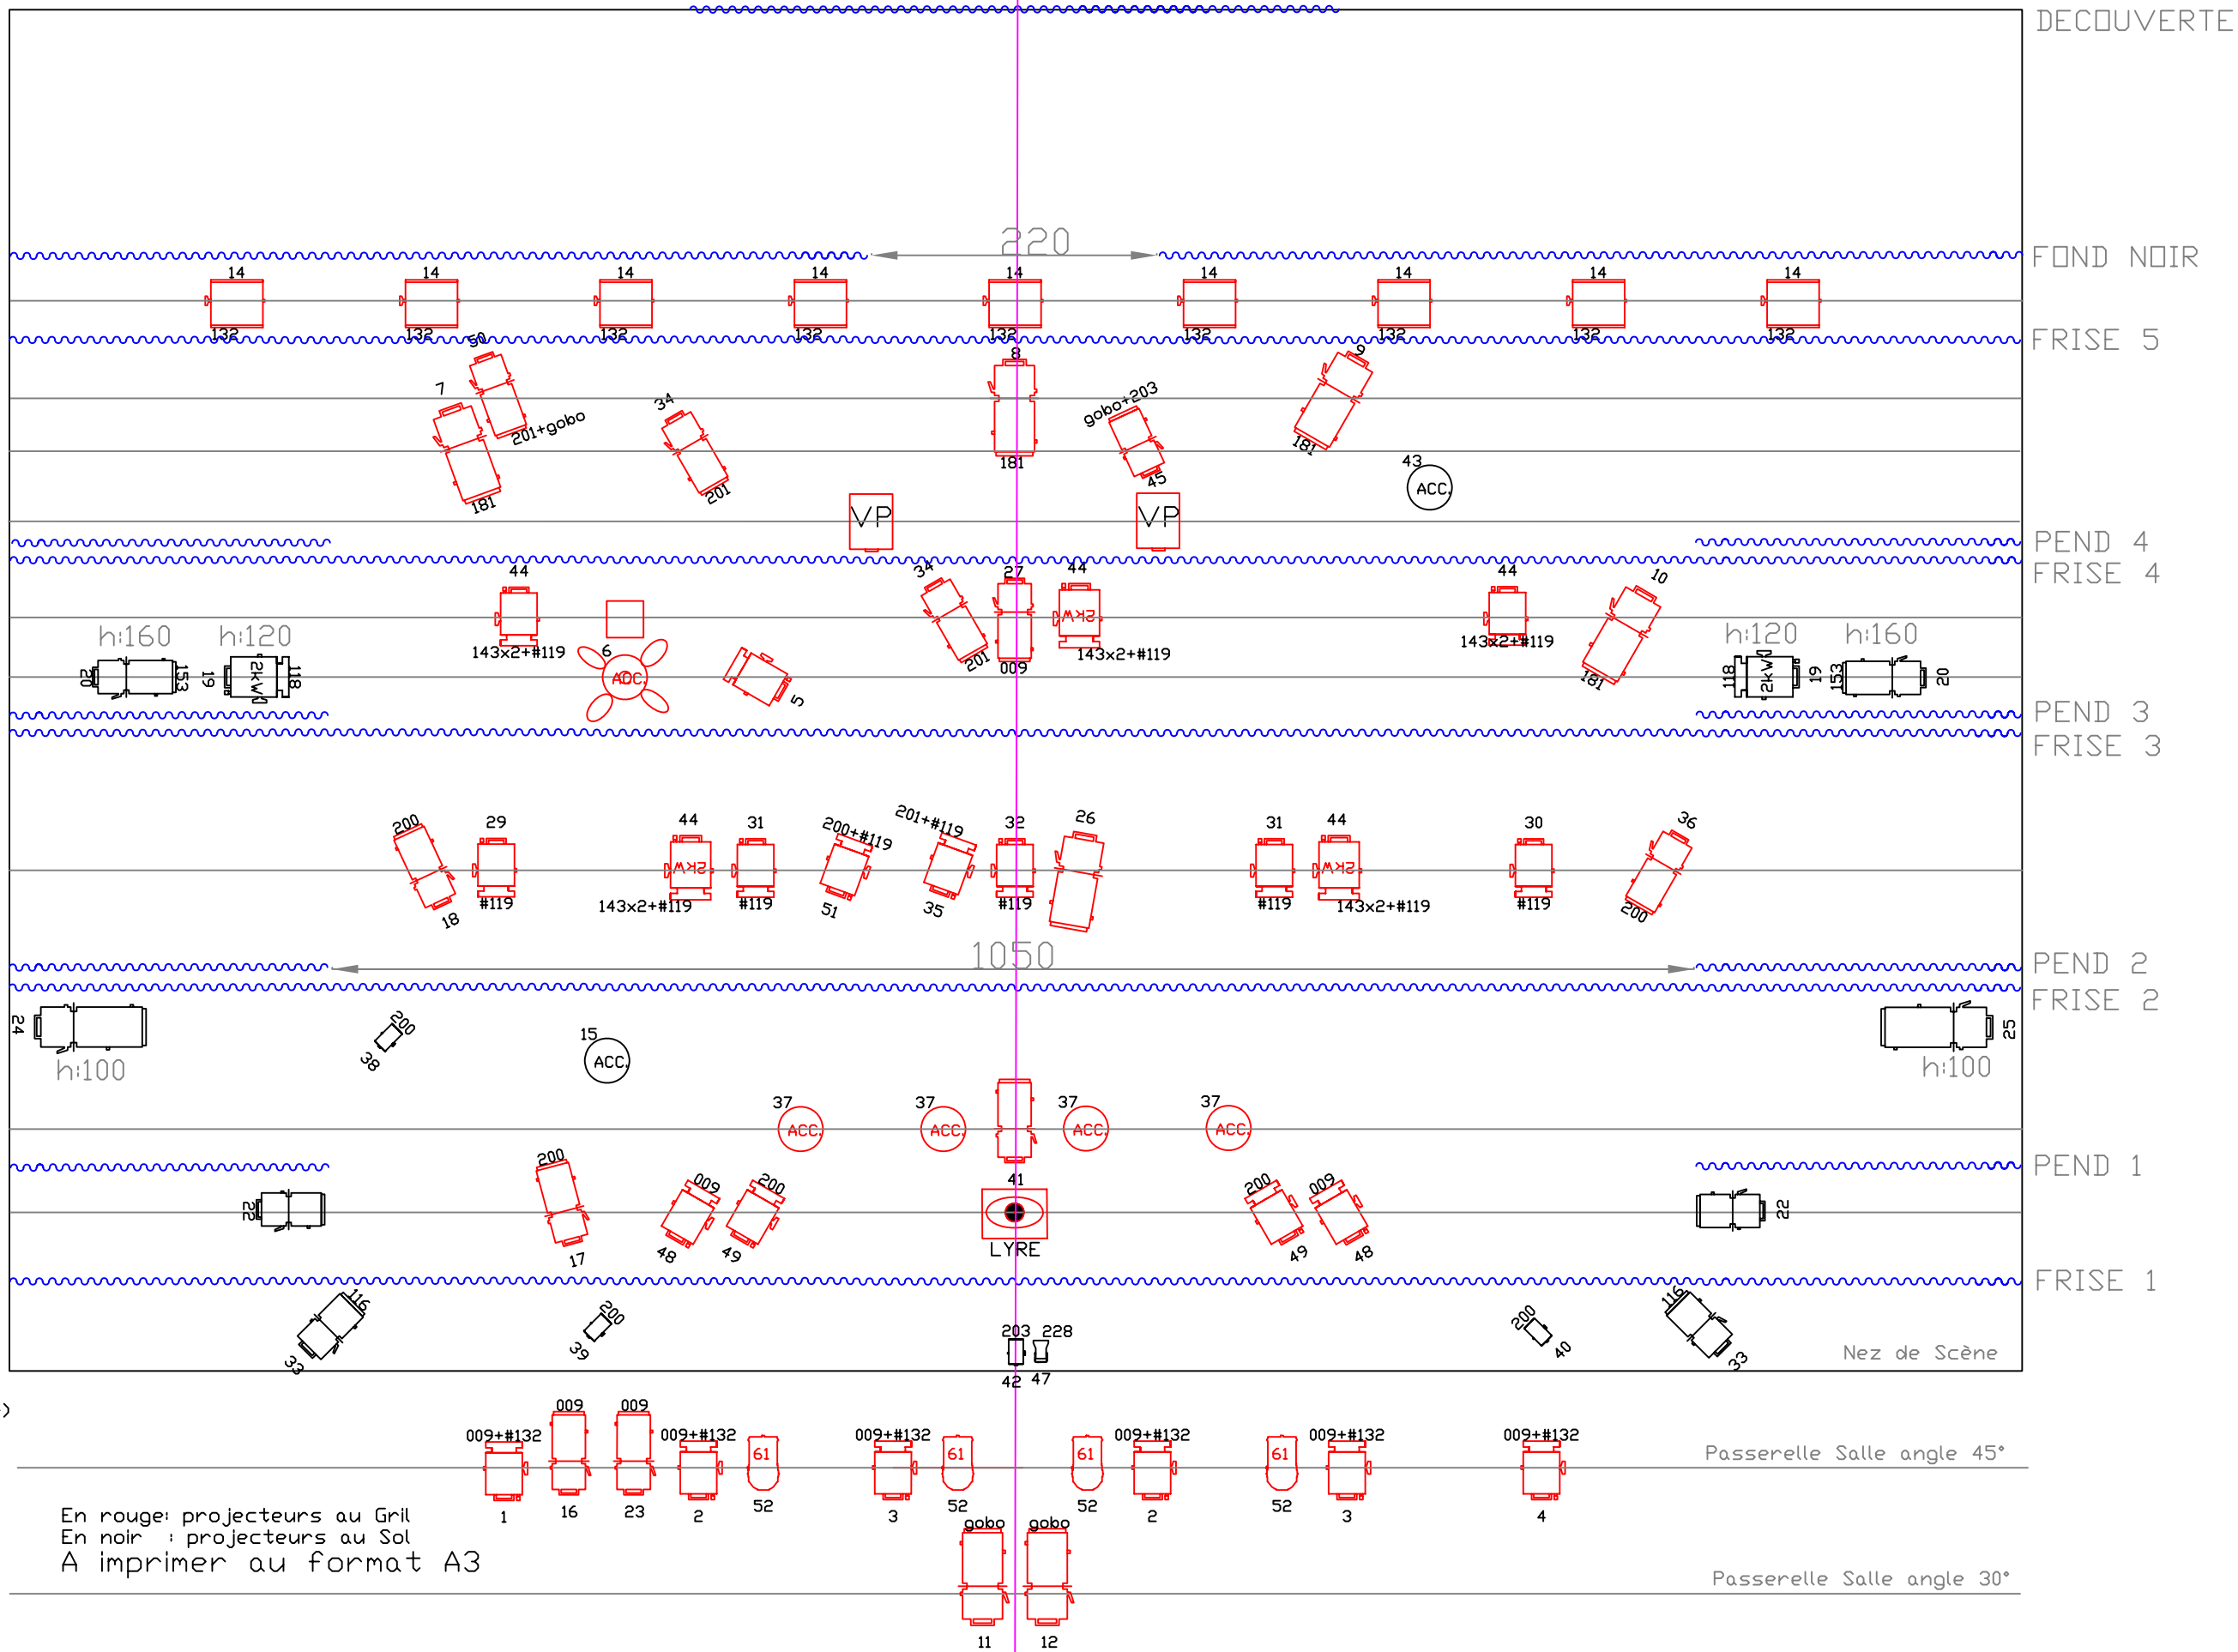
DECOUVERTE

220

FOND NOIR

14 14 14 14 14 14 14 14 14

132 132 132 132 132 132 132 132 132

FRISE 5

50 7 201+gobo 181 34 201 8 181 gobo+203 45 9 181 43 ACC.

VP VP

PEND 4
FRISE 4

44 143x2+#119 6 ACC. 5 34 201 27 009 44 2kW 143x2+#119 44 143x2+#119 10 181

h:160 h:120 20 153 19 2kW 118 h:120 h:160 118 2kW 19 153 20

PEND 3
FRISE 3

200 18 29 #119 44 2kW 143x2+#119 31 #119 200+#119 51 201+#119 35 32 #119 26 31 #119 44 2kW 143x2+#119 30 #119 36 200

1050

PEND 2
FRISE 2

24 h:100 200 38 15 ACC. 25 h:100

37 ACC. 37 ACC. 37 ACC. 37 ACC.

PEND 1

22 200 17 009 48 200 49 41 LYRE 200 49 009 48 22

FRISE 1

116 33 200 39 203 228 42 47 200 40 116 33

Nez de Scène

009+#132 1 009 16 009 23 009+#132 2 61 52 009+#132 3 61 52 61 52 009+#132 2 61 52 009+#132 3 009+#132 4

Passerelle Salle angle 45°

En rouge: projecteurs au Gril
En noir : projecteurs au Sol
A imprimer au format A3

gobo gobo
11 12

Passerelle Salle angle 30°